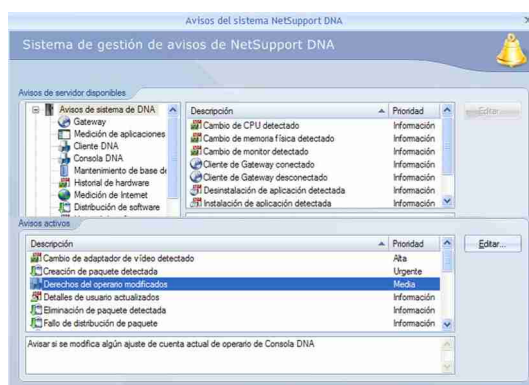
Avisos del sistema NetSupport DNA

Sistema de gestión de avisos de NetSupport DNA

Avisos de servidor disponibles

Avisos de sistema de DNA
Gateway
Medición de aplicaciones
Cliente DNA
Consola DNA
Mantenimiento de base de
Historial de hardware
Medición de Internet
Distribución de software

| Descripción | Prioridad |
|---|---|
| Cambio de CPU detectado | Información |
| Cambio de memoria física detectado | Información |
| Cambio de monitor detectado | Información |
| Cliente de Gateway conectado | Información |
| Cliente de Gateway desconectado | Información |
| Desinstalación de aplicación detectada | Información |
| Instalación de aplicación detectada | Información |

Editar...

Avisos activos

| Descripción | Prioridad |
|---|---|
| Cambio de adaptador de vídeo detectado | Alta |
| Creación de paquete detectada | Urgente |
| Derechos del operario modificados | Media |
| Detalles de usuario actualizados | Información |
| Eliminación de paquete detectada | Información |
| Fallo de distribución de paquete | Información |

Editar...

Avisar si se modifica algún ajuste de cuenta actual de operario de Consola DNA